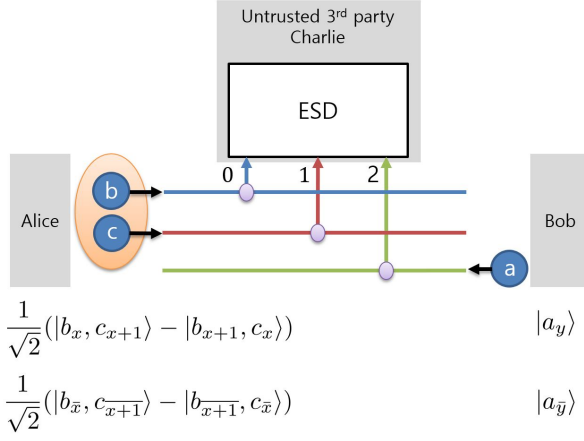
Untrusted 3rd party Charlie

ESD

0 1 2

Alice

b

c

Bob

a

$\frac{1}{\sqrt{2}}(|b_x, c_{x+1}\rangle - |b_{x+1}, c_x\rangle)$

$|a_y\rangle$

$\frac{1}{\sqrt{2}}(|b_{\bar{x}}, c_{\overline{x+1}}\rangle - |b_{\overline{x+1}}, c_{\bar{x}}\rangle)$

$|a_{\bar{y}}\rangle$